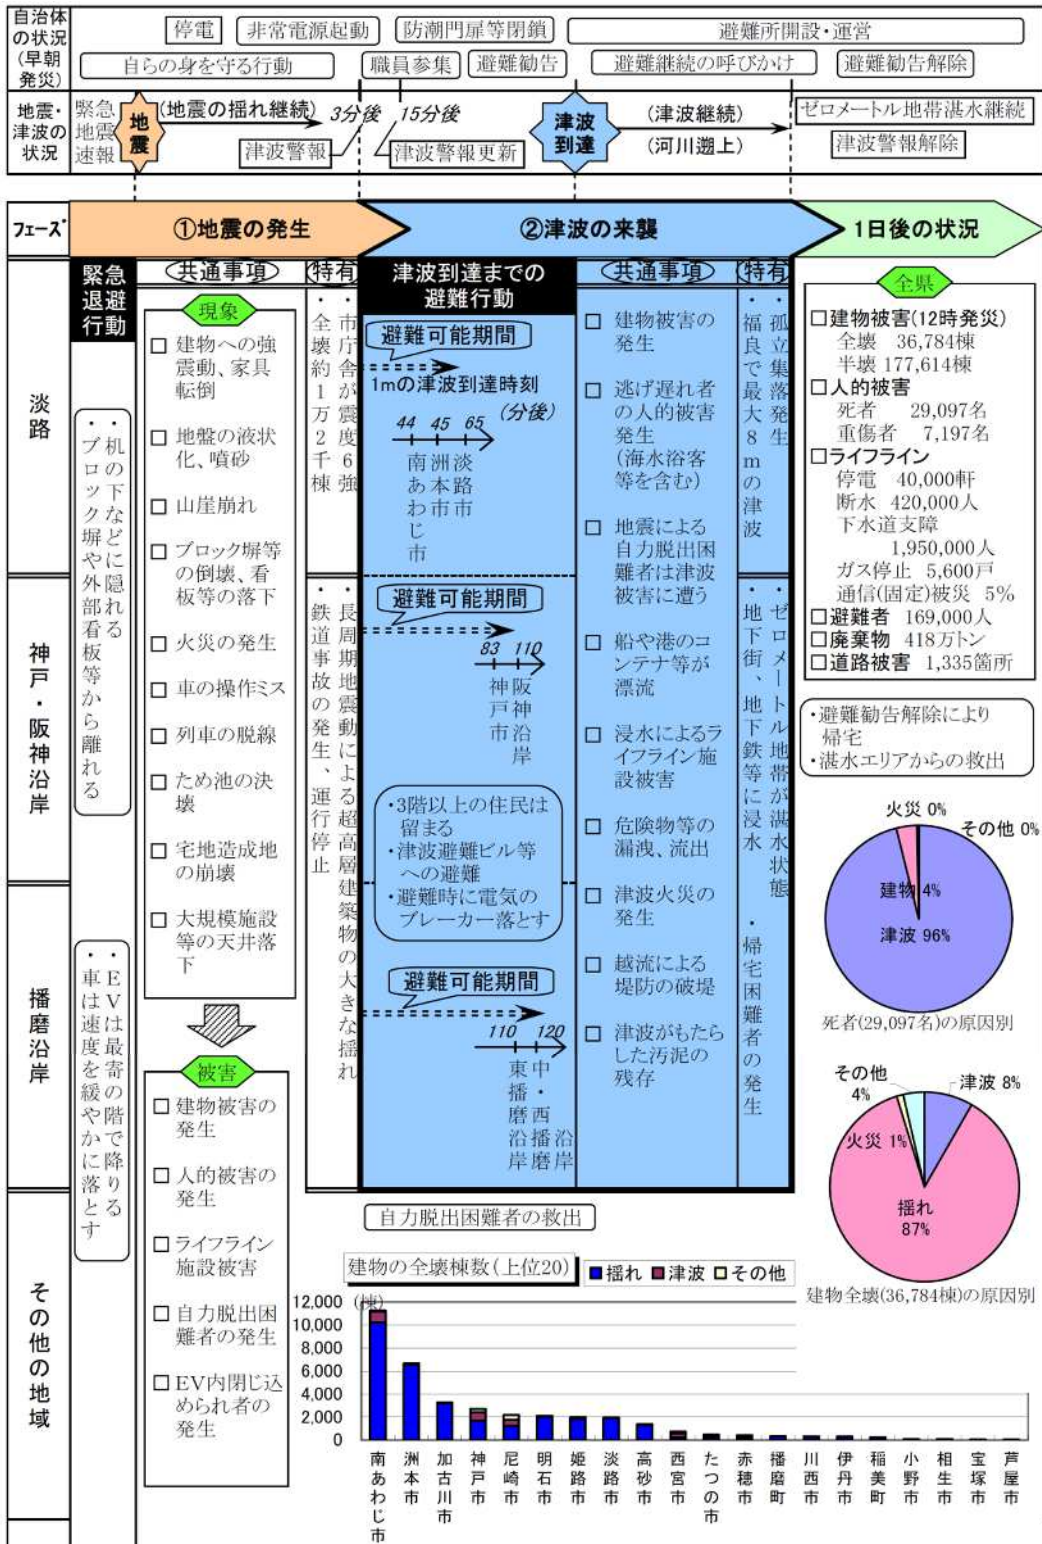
自治体の状況(早朝発災)
停電
非常電源起動
防潮門扉等閉鎖
避難所開設・運営
自らの身を守る行動
職員参集
避難勧告
避難継続の呼びかけ
避難勧告解除

地震・津波の状況
緊急地震速報
地震
(地震の揺れ継続)
3分後
15分後
津波警報
津波警報更新
津波到達
(津波継続)
(河川遡上)
ゼロメートル地帯湛水継続
津波警報解除

フェーズ
①地震の発生
②津波の来襲
1日後の状況

淡路
神戸・阪神沿岸
播磨沿岸
その他の地域

緊急退避行動
・机の下などに隠れる
・ブロック塀や外部看板等から離れる
・EVは最寄の階で降りる
・車は速度を緩やかに落とす

共通事項
現象
□建物への強震動、家具転倒
□地盤の液状化、噴砂
□山崖崩れ
□ブロック塀等の倒壊、看板等の落下
□火災の発生
□車の操作ミス
□列車の脱線
□ため池の決壊
□宅地造成地の崩壊
□大規模施設等の天井落下

被害
□建物被害の発生
□人的被害の発生
□ライフライン施設被害
□自力脱出困難者の発生
□EV内閉じ込められ者の発生

特有
・市庁舎が震度6強
・全壊約1万2千棟
・長周期地震動による超高層建築物の大きな揺れ
・鉄道事故の発生、運行停止

津波到達までの避難行動
避難可能期間
1mの津波到達時刻
(分後)
44 45 65
南あわじ市
洲本市
淡路市
避難可能期間
83 110
神戸市
阪神沿岸
・3階以上の住民は留まる
・津波避難ビル等への避難
・避難時に電気のブレーカー落とす
避難可能期間
110 120
東播磨沿岸
中・西播磨沿岸

共通事項
□建物被害の発生
□逃げ遅れ者の人的被害発生(海水浴客等を含む)
□地震による自力脱出困難者は津波被害に遭う
□船や港のコンテナ等が漂流
□浸水によるライフライン施設被害
□危険物等の漏洩、流出
□津波火災の発生
□越流による堤防の破堤
□津波がもたらした汚泥の残存

特有
・孤立集落発生
・福良で最大8mの津波
・ゼロメートル地帯が湛水状態
・地下街、地下鉄等に浸水
・帰宅困難者の発生

自力脱出困難者の救出

全県
□建物被害(12時発災)
全壊 36,784棟
半壊 177,614棟
□人的被害
死者 29,097名
重傷者 7,197名
□ライフライン
停電 40,000軒
断水 420,000人
下水道支障 1,950,000人
ガス停止 5,600戸
通信(固定)被災 5%
□避難者 169,000人
□廃棄物 418万トン
□道路被害 1,335箇所

・避難勧告解除により帰宅
・湛水エリアからの救出

火災 0%
その他 0%
建物 4%
津波 96%
死者(29,097名)の原因別

その他 4%
津波 8%
火災 1%
揺れ 87%
建物全壊(36,784棟)の原因別

建物の全壊棟数(上位20)
■揺れ ■津波 □その他
(棟)
12,000
10,000
8,000
6,000
4,000
2,000
0
南あわじ市
洲本市
加古川市
神戸市
尼崎市
明石市
姫路市
淡路市
高砂市
西宮市
たつの市
赤穂市
播磨町
川西市
伊丹市
稲美町
小野市
相生市
宝塚市
芦屋市